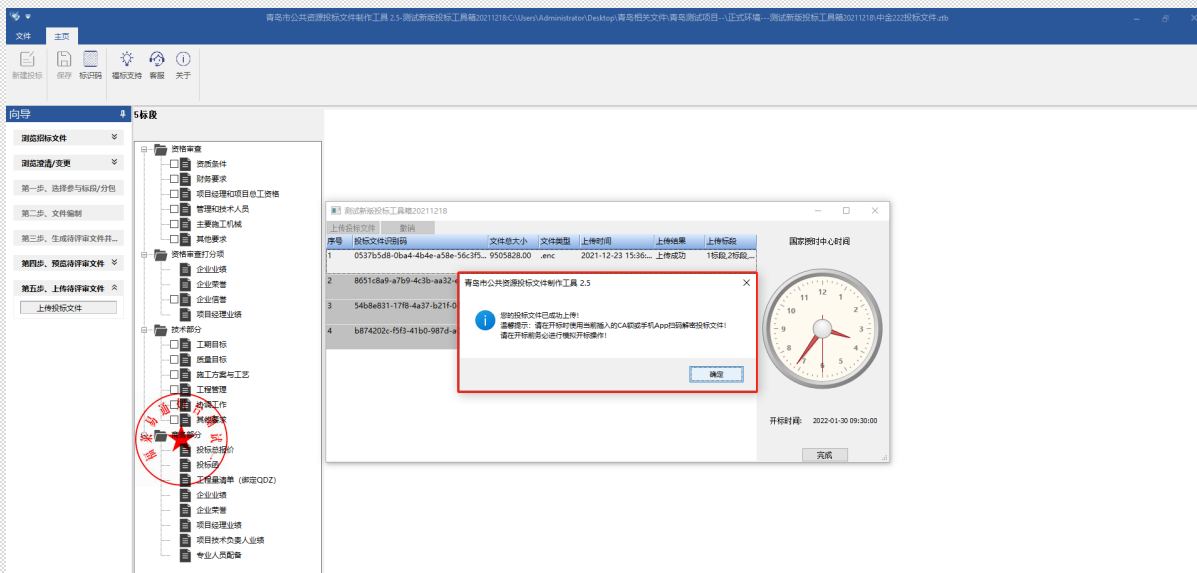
青岛市公共资源投标文件制作工具 2.5-测试新版投标工具箱20211218\C:\Users\Administrator\Desktop\青岛相关文件\青岛测试项目--\正式环境---测试新版投标工具箱20211218\中金222投标文件.ztb

文件 主页

新建投标 保存 标识码 堵标支持 客服 关于

向导

浏览招标文件

浏览澄清/变更

第一步、选择参与标段/分包

第二步、文件编制

第三步、生成待评审文件并...

第四步、预览待评审文件

第五步、上传待评审文件

上传投标文件

5标段

资格审查
资质条件
财务要求
项目经理和项目总工资格
管理和技术人员
主要施工机械
其他要求
资格审查打分项
企业业绩
企业荣誉
企业信誉
项目经理业绩
技术部分
工期目标
质量目标
施工方案与工艺
工程管理
协调工作
其他要求
商务部分
投标总报价
投标函
工程量清单（绑定QDZ）
企业业绩
企业荣誉
项目经理业绩
项目技术负责人业绩
专业人员配备

测试新版投标工具箱20211218

上传投标文件 撤销

| 序号 | 投标文件识别码 | 文件总大小 | 文件类型 | 上传时间 | 上传结果 | 上传标段 |
|---|---|---|---|---|---|---|
| 1 | 0537b5d8-0ba4-4b4e-a58e-56c3f5... | 9505828.00 | .enc | 2021-12-23 15:36:... | 上传成功 | 1标段,2标段... |
| 2 | 8651c8a9-a7b9-4c3b-aa32-e... | | | | | |
| 3 | 54b8e831-17f8-4a37-b21f-0... | | | | | |
| 4 | b874202c-f5f3-41b0-987d-a... | | | | | |

国家授时中心时间

开标时间: 2022-01-30 09:30:00

完成

青岛市公共资源投标文件制作工具 2.5

您的投标文件已成功上传!
温馨提示：请在开标时使用当前插入的CA锁或手机App扫码解密投标文件!
请在开标前务必进行模拟开标操作!

确定